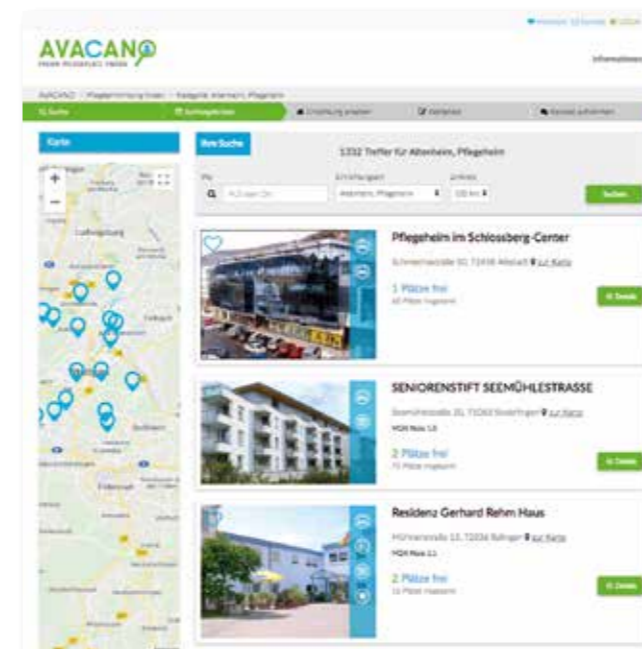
AVACANO
FREIEN PFLEGEPLATZ FINDEN

Informationen

AVACANO > Pflegeheimvergleich > Kategorie Altenheim, Pflegeheim

Suche | Suchergebnisse | Einrichtung ansehen | Kontakt | Kontakt aufnehmen

Karte

Neue Suche

1332 Treffer für Altenheim, Pflegeheim

Ort | Einrichtungsart | Umkreis
PLZ oder Ort | Altenheim, Pflegeheim | 100 km
Suchen

Ludwigsburg

Pflegeheim im Schlossberg-Center
Schmiedtorstraße 50, 71034 Altdorf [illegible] zur Karte
1 Plätze frei
45 Plätze insgesamt
Details

SENIORENSTIFT SEEMÜHLESTRASSE
Seemühlestraße 20, 71063 Sindelfingen zur Karte
MDK Note 1,0
2 Plätze frei
75 Plätze insgesamt
Details

Residenz Gerhard Rehm Haus
Mühlenstraße 13, 71034 Böblingen zur Karte
MDK Note 1,1
2 Plätze frei
35 Plätze insgesamt
Details